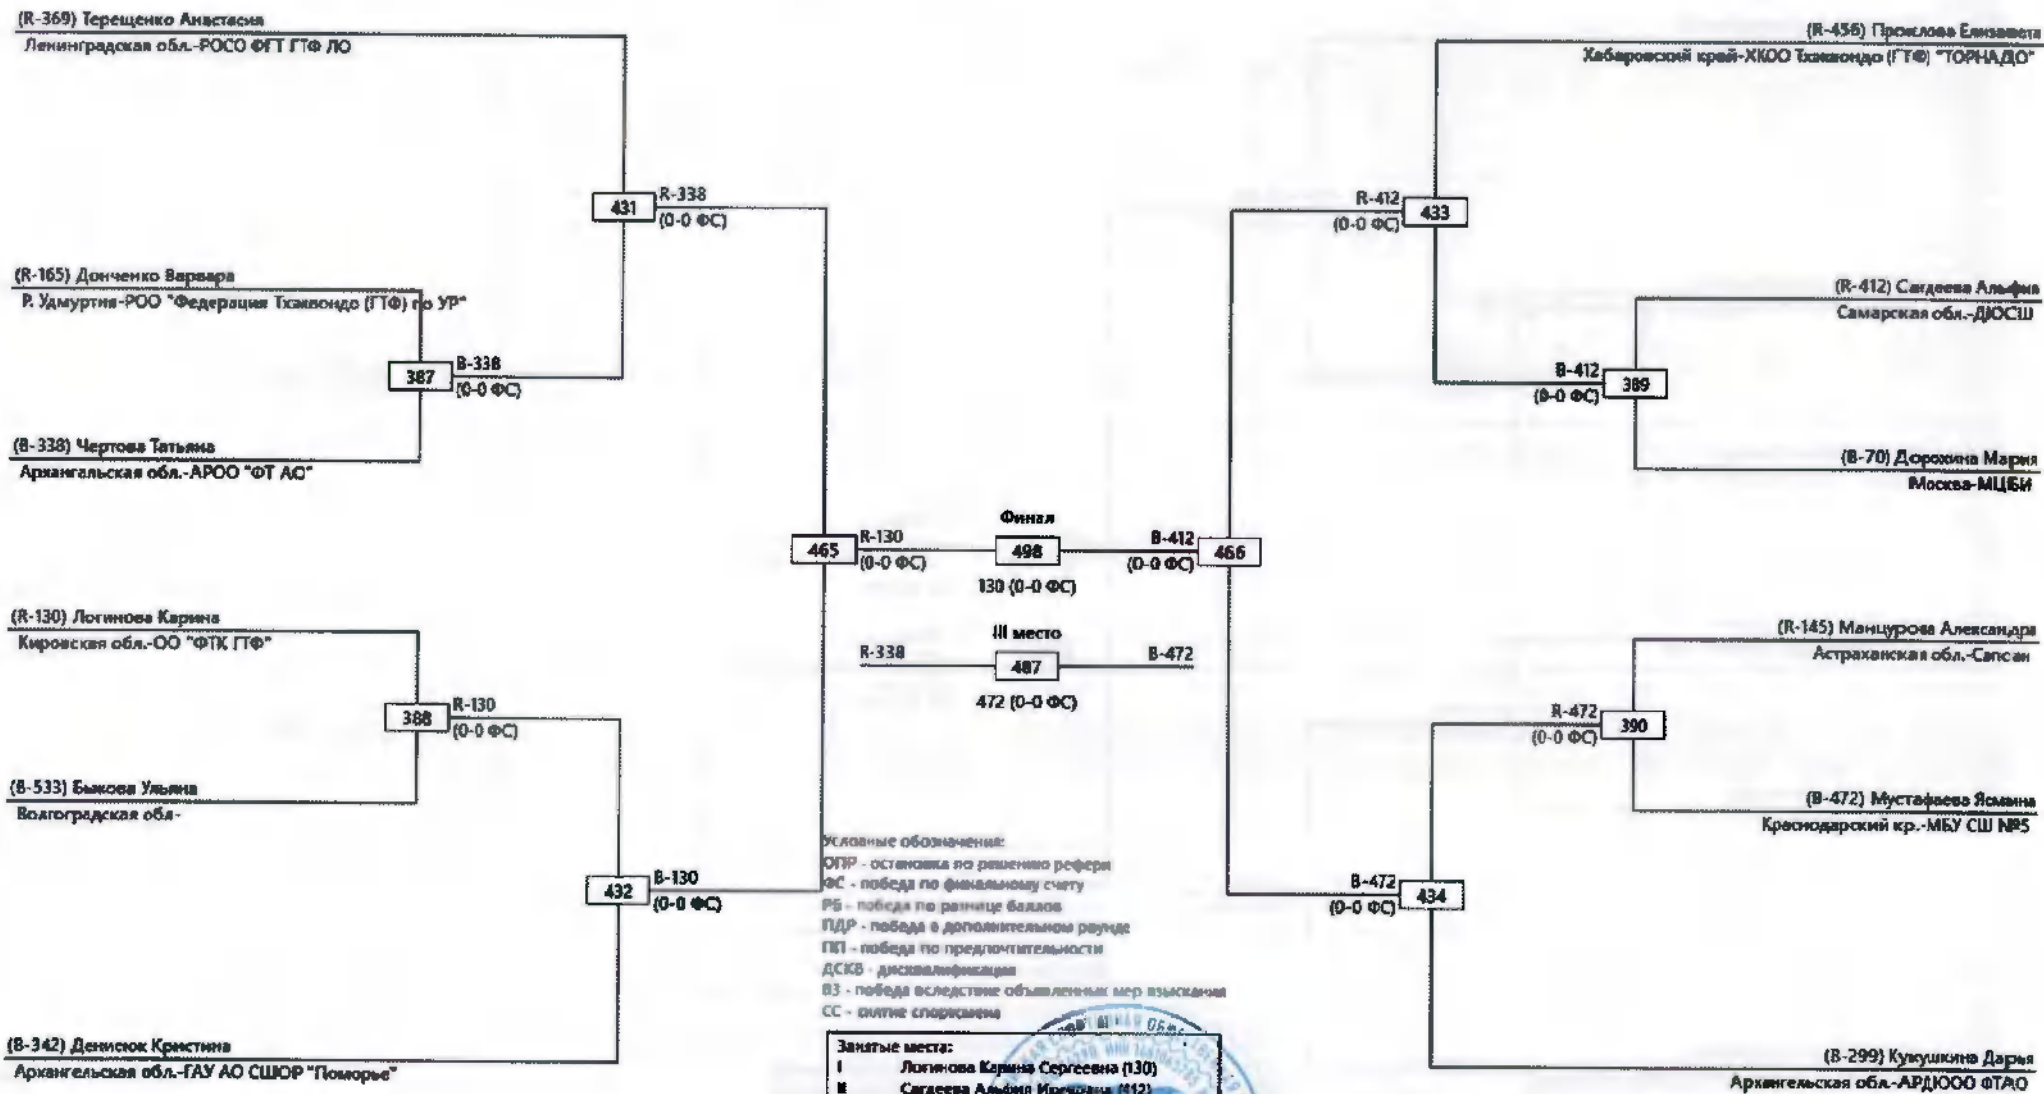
(R-369) Терещенко Анастасия
Ленинградская обл.-РОСО ФГТ ГТФ ЛО

(R-165) Донченко Варвара
Р. Удмуртия-РОО "Федерация Тхэквондо (ГТФ) по УР"

(B-338) Чертова Татьяна
Архангельская обл.-АРОО "ФТ АО"

(R-130) Логинова Карина
Кировская обл.-ОО "ФТК ГТФ"

(B-533) Быкова Ульяна
Волгоградская обл-

(B-342) Денисюк Кристина
Архангельская обл.-ГАУ АО СШОР "Поморье"

431 R-338 (0-0 ФС)
387 B-338 (0-0 ФС)
388 R-130 (0-0 ФС)
432 B-130 (0-0 ФС)
465 R-130 (0-0 ФС)

Финал
498
130 (0-0 ФС)

III место
R-338 487 B-472
472 (0-0 ФС)

B-412 (0-0 ФС) 466

(R-456) Прохлова Елизавета
Хабаровский край-ХКОО Тхэквондо (ГТФ) "ТОРНАДО"

(R-412) Сагдеева Альфия
Самарская обл.-ДЮСШ

(B-70) Дорохина Мария
Москва-МЦБИ

(R-145) Манцурова Александра
Астраханская обл.-Сапсан

(B-472) Мустафаева Ясмина
Краснодарский кр.-МБУ СШ №5

(B-299) Кукушкина Дарья
Архангельская обл.-АРДЮОО ФТАО

R-412 (0-0 ФС) 433
B-412 (0-0 ФС) 389
R-472 (0-0 ФС) 390
B-472 (0-0 ФС) 434

Условные обозначения:
ОПР - остановка по решению рефери
ФС - победа по финальному счету
РБ - победа по разнице баллов
ПДР - победа в дополнительном раунде
ПП - победа по предпочтительности
ДСКВ - дисквалификация
ВЗ - победа вследствие объявленных мер взыскания
СС - снятие спортсмена

Занятые места:
I Логинова Карина Сергеевна (130)
II Сагдеева Альфия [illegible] (412)